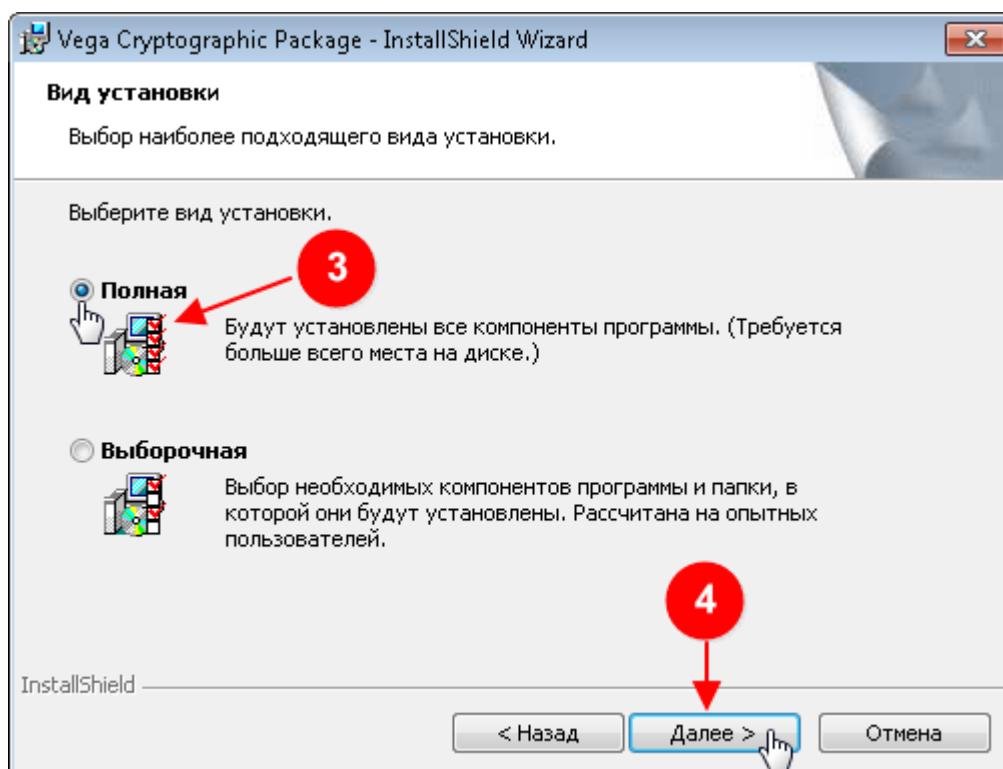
Vega Cryptographic Package - InstallShield Wizard

Вид установки

Выбор наиболее подходящего вида установки.

Выберите вид установки.

3

Полная

Будут установлены все компоненты программы. (Требуется больше всего места на диске.)

Выборочная

Выбор необходимых компонентов программы и папки, в которой они будут установлены. Рассчитана на опытных пользователей.

4

InstallShield

< Назад

Далее >

Отмена